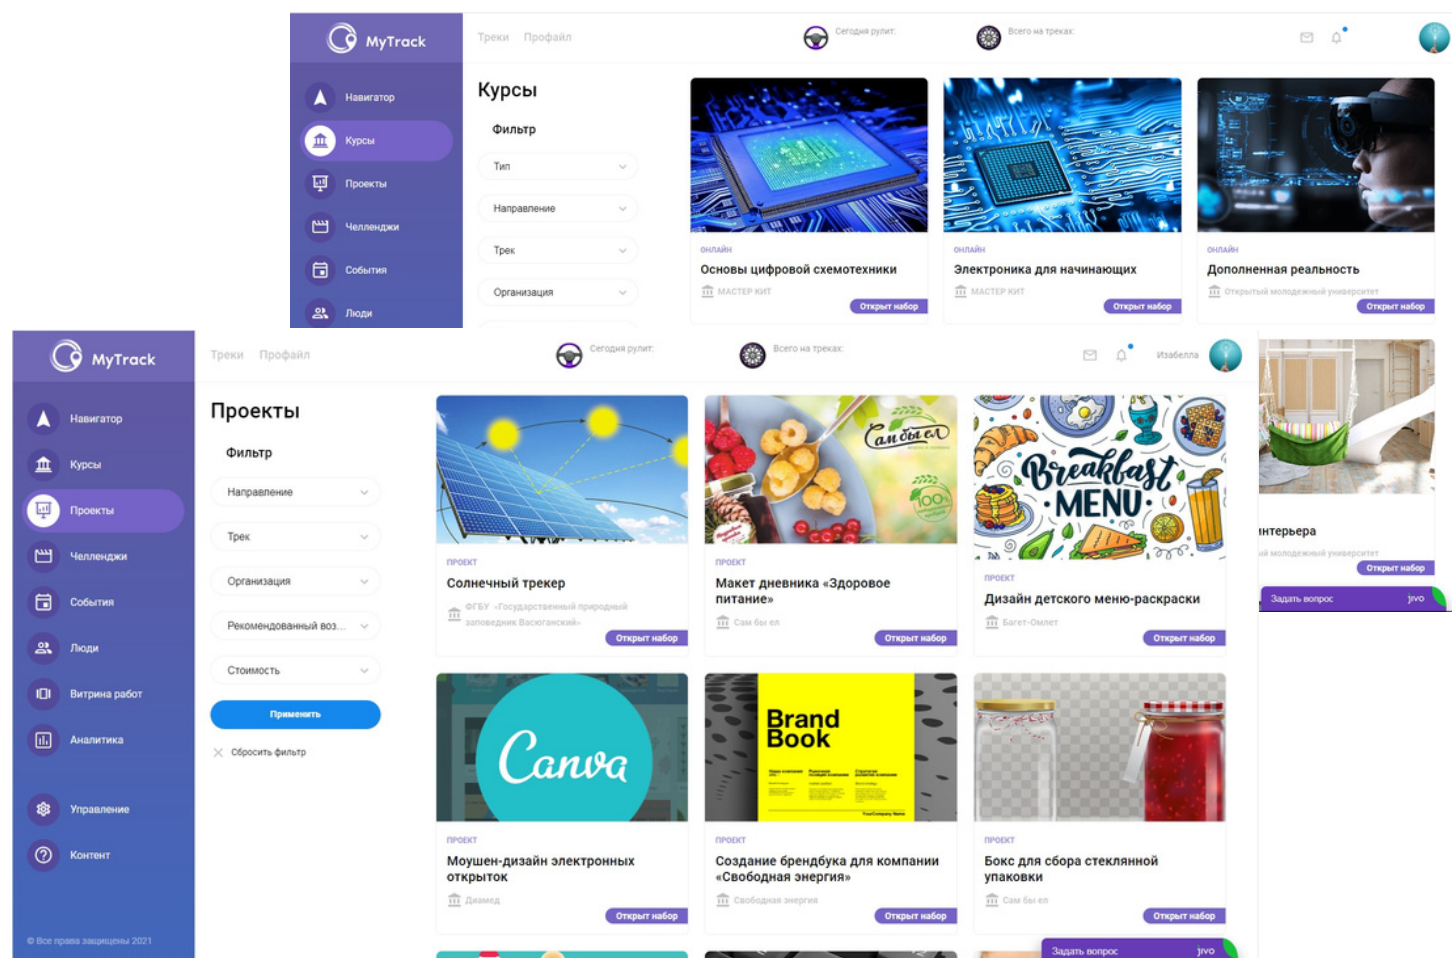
MyTrack

Навигатор
Курсы
Проекты
Челленджи
События
Люди

Треки Профайл
Сегодня рулит:
Всего на треках:

Курсы

Фильтр

Тип
Направление
Трек
Организация

онлайн
Основы цифровой схемотехники
МАСТЕР КИТ
Открыт набор

онлайн
Электроника для начинающих
МАСТЕР КИТ
Открыт набор

онлайн
Дополненная реальность
Открытый молодежный университет
Открыт набор

MyTrack

Навигатор
Курсы
Проекты
Челленджи
События
Люди
Витрина работ
Аналитика
Управление
Контент

© Все права защищены 2021

Треки Профайл
Сегодня рулит:
Всего на треках:
Изабелла

Проекты

Фильтр

Направление
Трек
Организация
Рекомендованный воз...
Стоимость
Применить
Сбросить фильтр

ПРОЕКТ
Солнечный трекер
ФГБУ «Государственный природный заповедник Басогонский»
Открыт набор

ПРОЕКТ
Макет дневника «Здоровое питание»
Сам бы ел
Открыт набор

ПРОЕКТ
Дизайн детского меню-раскраски
Багет-Омлет
Открыт набор

интерьера
ый молодежный университет
Открыт набор
Задать вопрос jivo

Сам бы ел
100%
Breakfast MENU
Canva
Brand Book

ПРОЕКТ
Моушен-дизайн электронных открыток
Диамед
Открыт набор

ПРОЕКТ
Создание брендбука для компании «Свободная энергия»
Свободная энергия
Открыт набор

ПРОЕКТ
Бокс для сбора стеклянной упаковки
Сам бы ел
Открыт набор

Задать вопрос jivo